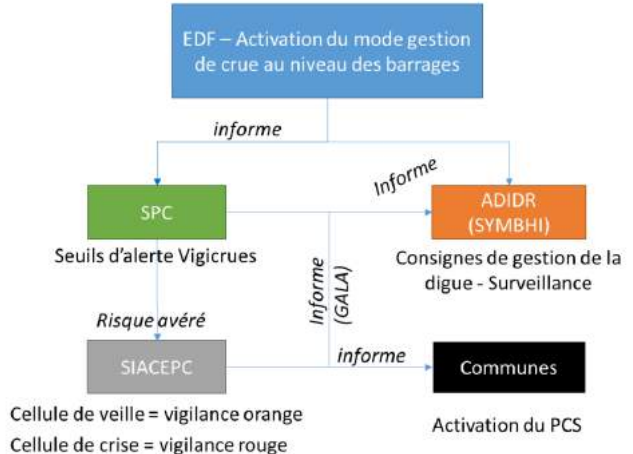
EDF – Activation du mode gestion de crue au niveau des barrages

informe

SPC

Seuils d'alerte Vigicrues

Informe

ADIDR (SYMBHI)

Consignes de gestion de la digue - Surveillance

Informe (GALA)

Risque avéré

SIACEPC

Cellule de veille = vigilance orange

Cellule de crise = vigilance rouge

informe

Communes

Activation du PCS